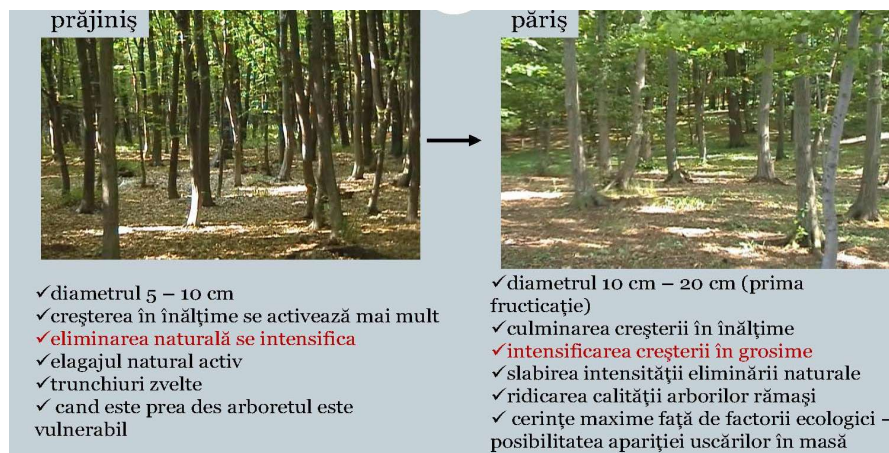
prăjiniş

✓diametrul 5 – 10 cm
✓creşterea în înălţime se activează mai mult
✓eliminarea naturală se intensifica
✓elagajul natural activ
✓trunchiuri zvelte
✓ cand este prea des arboretul este vulnerabil

păriş

✓diametrul 10 cm – 20 cm (prima fructicaţie)
✓culminarea creşterii în înălţime
✓intensificarea creşterii în grosime
✓slabirea intensităţii eliminării naturale
✓ridicarea calităţii arborilor rămaşi
✓ cerinţe maxime faţă de factorii ecologici – posibilitatea apariţiei uscărilor în masă